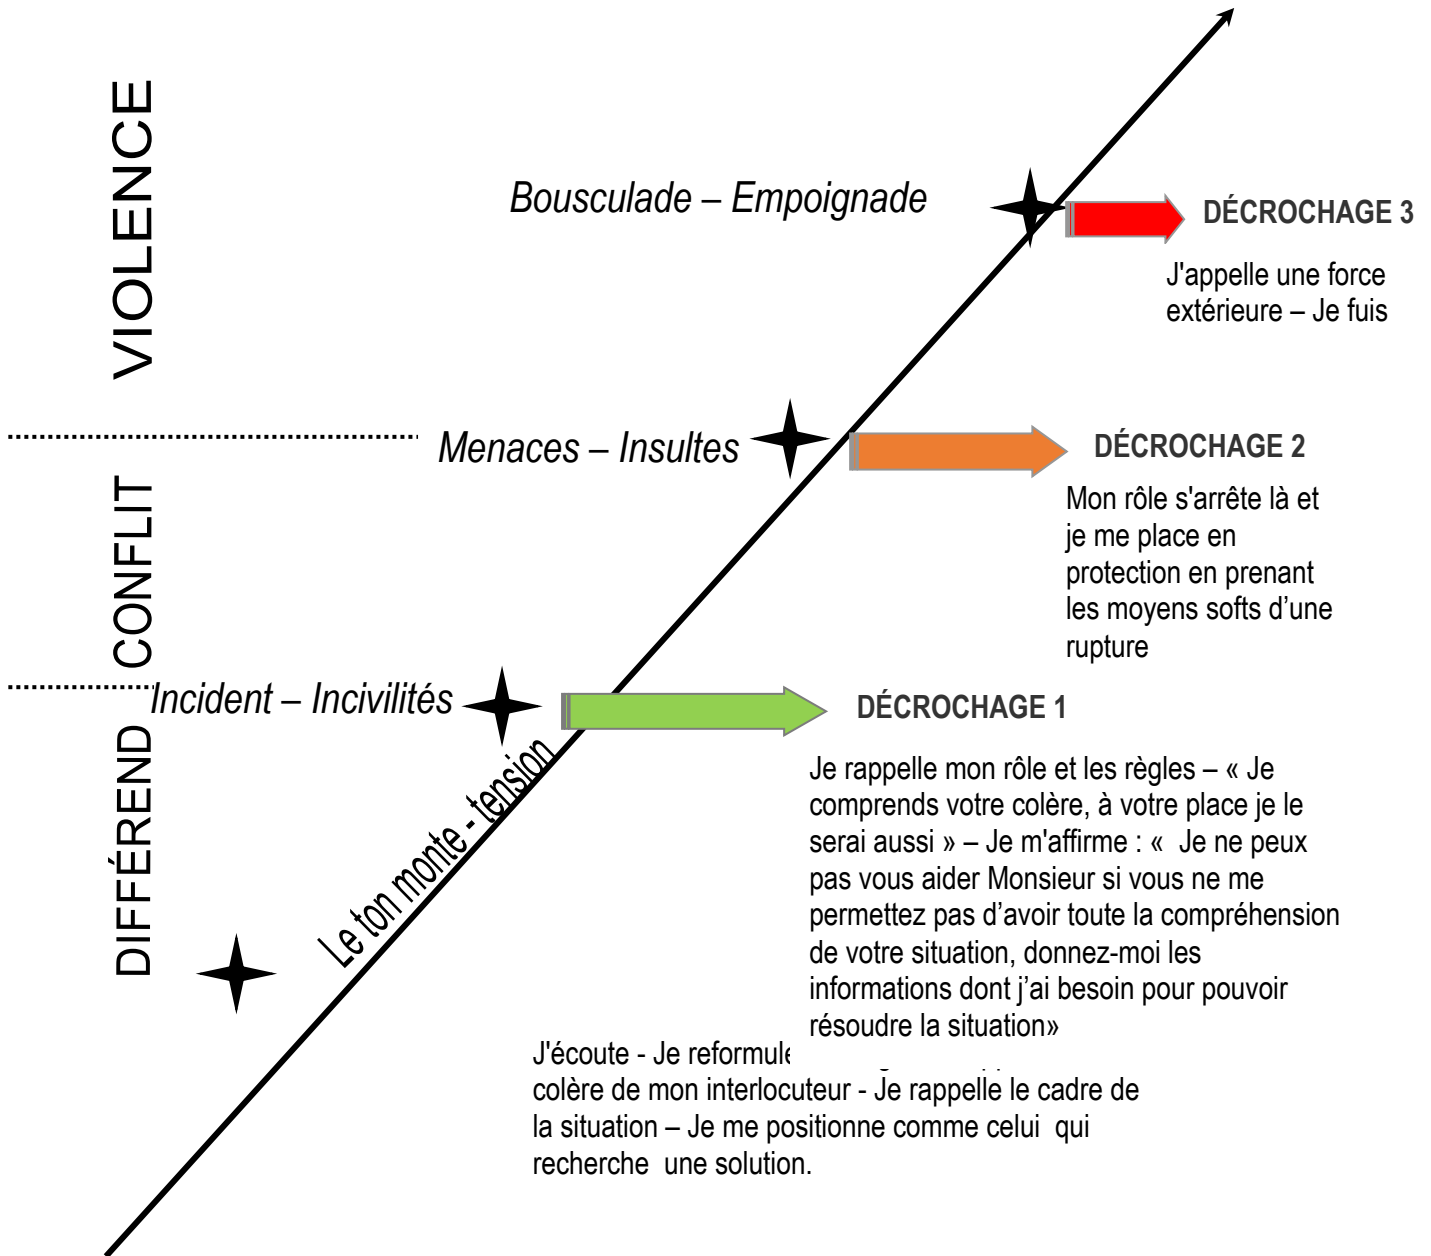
VIOLENCE

Bousculade – Empoignade

DÉCROCHAGE 3

J'appelle une force extérieure – Je fuis

CONFLIT

Menaces – Insultes

DÉCROCHAGE 2

Mon rôle s'arrête là et je me place en protection en prenant les moyens softs d'une rupture

DIFFÉREND

Incident – Incivilités

DÉCROCHAGE 1

Je rappelle mon rôle et les règles – « Je comprends votre colère, à votre place je le serai aussi » – Je m'affirme : « Je ne peux pas vous aider Monsieur si vous ne me permettez pas d'avoir toute la compréhension de votre situation, donnez-moi les informations dont j'ai besoin pour pouvoir résoudre la situation»

Le ton monte - tension

J'écoute - Je reformule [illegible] colère de mon interlocuteur - Je rappelle le cadre de la situation – Je me positionne comme celui qui recherche une solution.